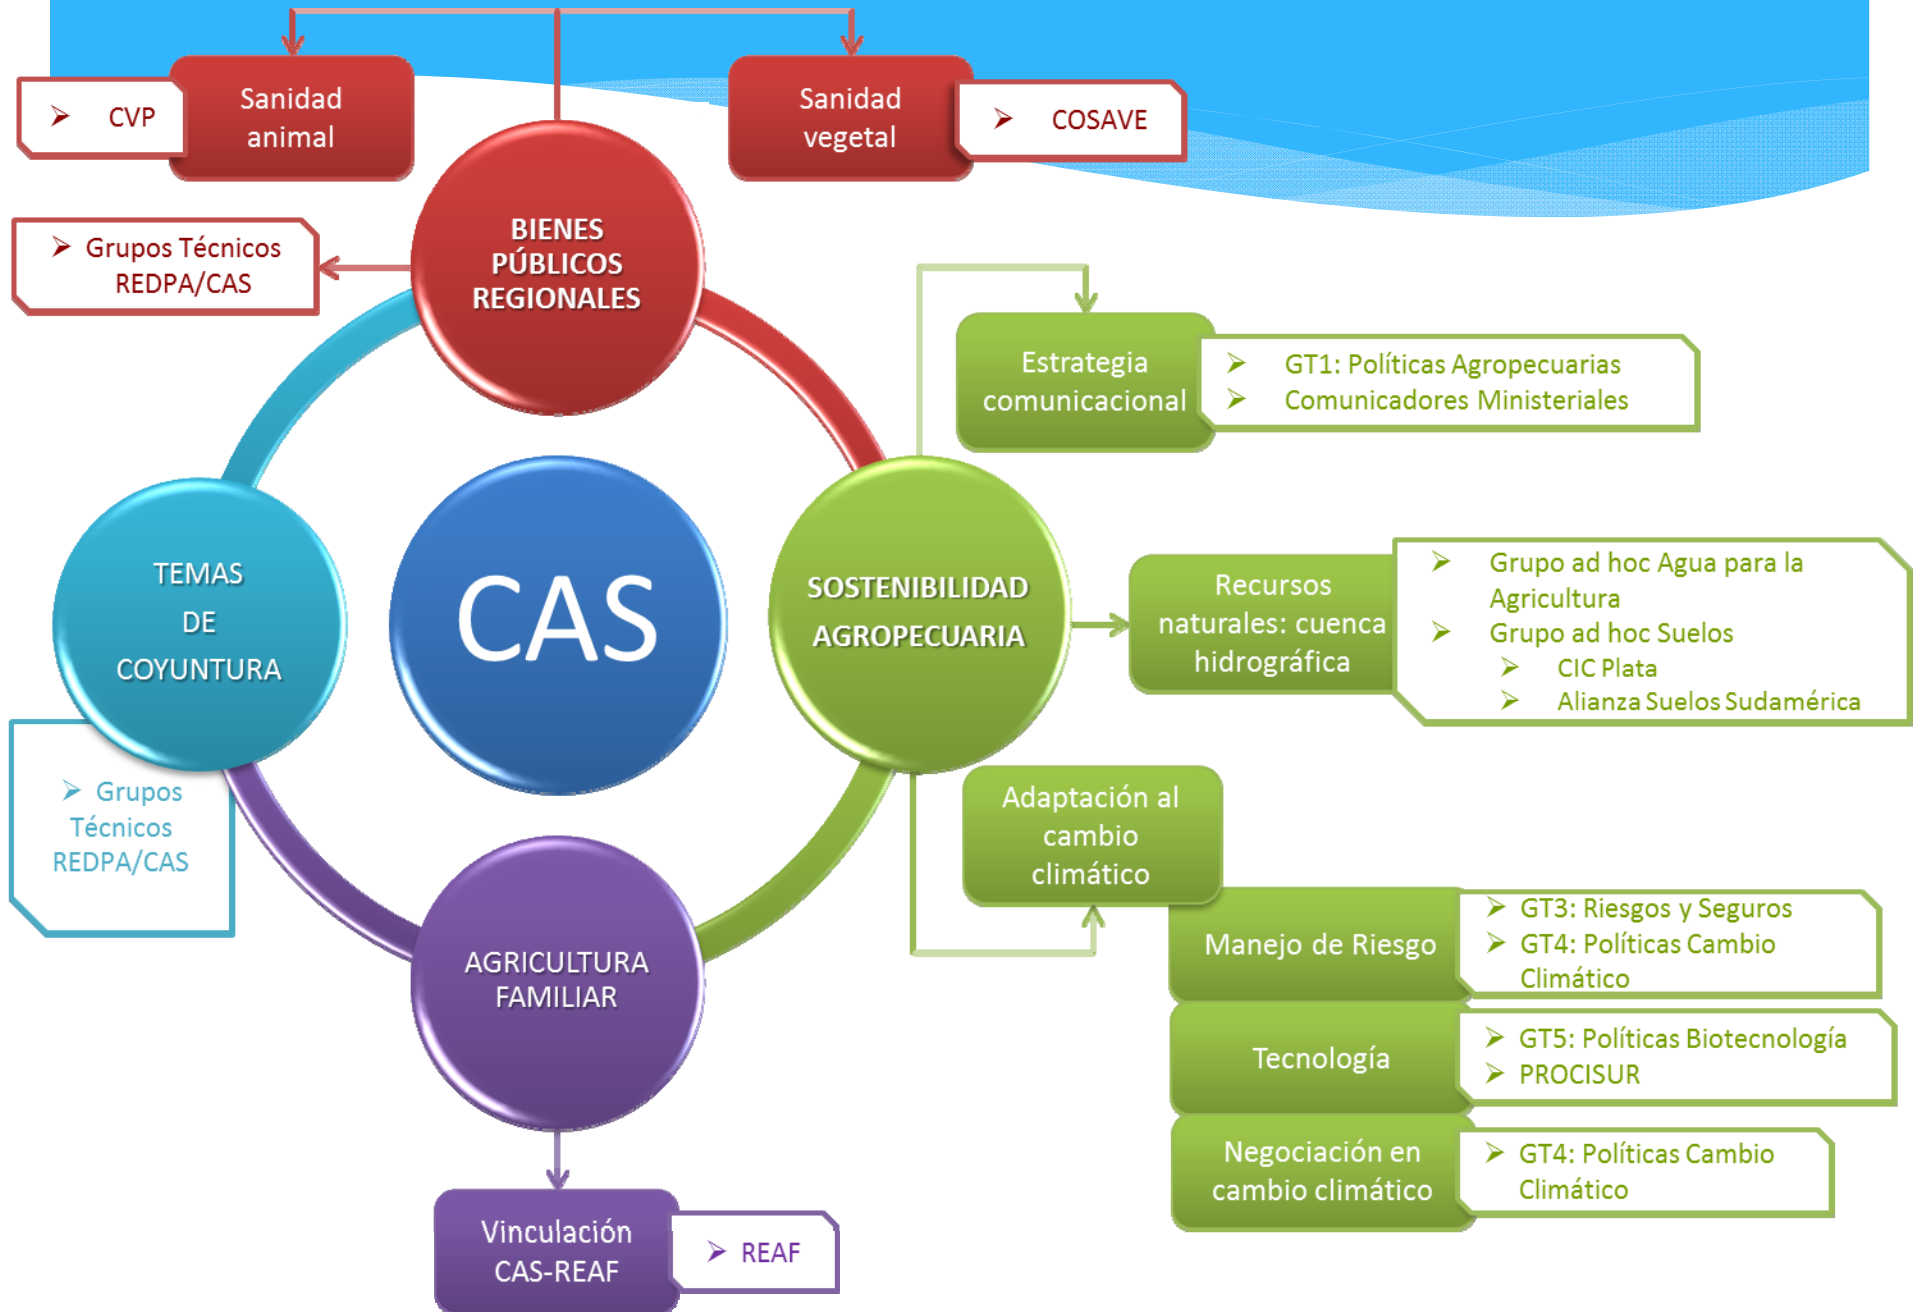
CVP

Sanidad animal

Sanidad vegetal

COSAVE

Grupos Técnicos REDPA/CAS

BIENES PÚBLICOS REGIONALES

Estrategia comunicacional

GT1: Políticas Agropecuarias
Comunicadores Ministeriales

TEMAS DE COYUNTURA

CAS

SOSTENIBILIDAD AGROPECUARIA

Recursos naturales: cuenca hidrográfica

Grupo ad hoc Agua para la Agricultura
Grupo ad hoc Suelos
CIC Plata
Alianza Suelos Sudamérica

Grupos Técnicos REDPA/CAS

Adaptación al cambio climático

Manejo de Riesgo

GT3: Riesgos y Seguros
GT4: Políticas Cambio Climático

AGRICULTURA FAMILIAR

Tecnología

GT5: Políticas Biotecnología
PROCISUR

Negociación en cambio climático

GT4: Políticas Cambio Climático

Vinculación CAS-REAF

REAF